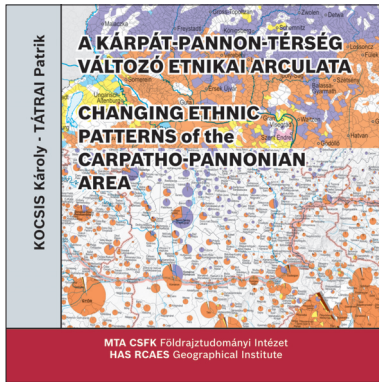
KOCSIS Károly · TÁTRAI Patrik

A KÁRPÁT-PANNON-TÉRSÉG VÁLTOZÓ ETNIKAI ARCULATA

CHANGING ETHNIC PATTERNS of the CARPATHO-PANNONIAN AREA

MTA CSFK Földrajztudományi Intézet
HAS RCAES Geographical Institute